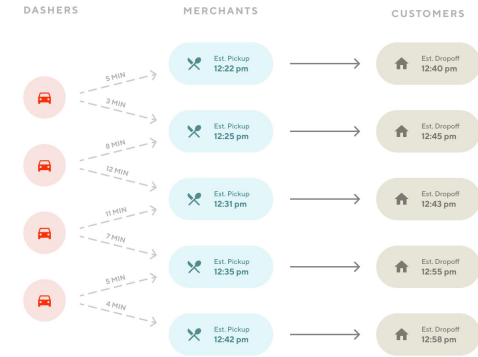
DASHERS

MERCHANTS

CUSTOMERS

5 MIN
3 MIN
8 MIN
12 MIN
11 MIN
7 MIN
5 MIN
4 MIN

Est. Pickup
12:22 pm

Est. Dropoff
12:40 pm

Est. Pickup
12:25 pm

Est. Dropoff
12:45 pm

Est. Pickup
12:31 pm

Est. Dropoff
12:43 pm

Est. Pickup
12:35 pm

Est. Dropoff
12:55 pm

Est. Pickup
12:42 pm

Est. Dropoff
12:58 pm